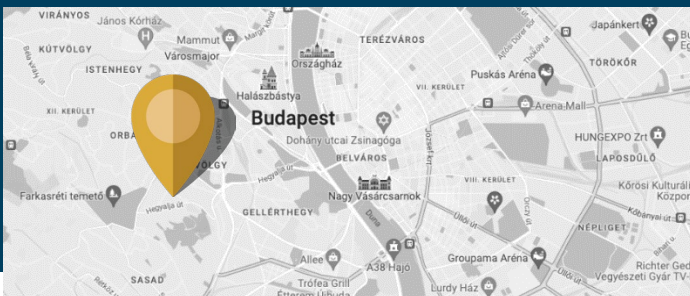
VIRÁNYOS
János Kórház
Japánkert
KÚTVÖLGY
Mammut
Városmajor
TERÉZVÁROS
ISTENHEGY
Országház
Puskás Aréna
TÖRÖKŐR
VII. KERÜLET
Halászbástya
XII. KERÜLET
Aréna Mall
Budapest
ORB
VÖLGY
Dohány utcai Zsinagóga
HUNGEXPO Zrt
BELVÁROS
LAPOSDŰLŐ
Farkasréti temető
VIII. KERÜLET
Kőrösi Kulturális Központ
Nagy Vásárcsarnok
GELLÉRTHEGY
NÉPLIGET
Allee
Groupama Aréna
SASAD
A38 Hajó
Trófea Grill
Lurdy Ház
Richter Gedeon Vegyészeti Gyár